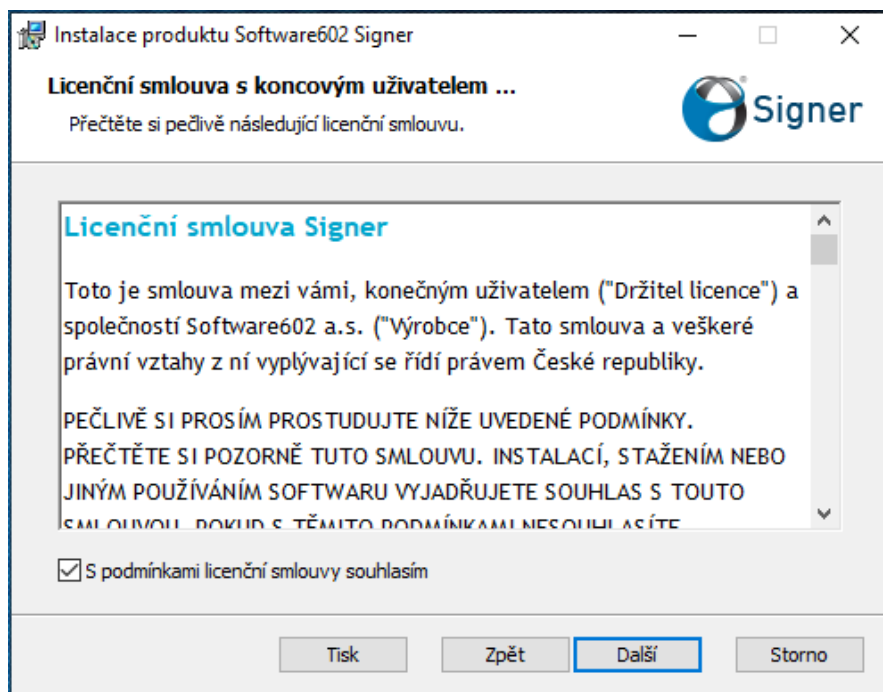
Instalace produktu Software602 Signer

Licenční smlouva s koncovým uživatelem ...

Přečtěte si pečlivě následující licenční smlouvu.

Signer

Licenční smlouva Signer

Toto je smlouva mezi vámi, konečným uživatelem ("Držitel licence") a společností Software602 a.s. ("Výrobce"). Tato smlouva a veškeré právní vztahy z ní vyplývající se řídí právem České republiky.

PEČLIVĚ SI PROSÍM PROSTUDUJTE NÍŽE UVEDENÉ PODMÍNKY. PŘEČTĚTE SI POZORNĚ TUTO SMLOUVU. INSTALACÍ, STAŽENÍM NEBO JINÝM POUŽÍVÁNÍM SOFTWARU VYJADŘUJETE SOUHLAS S TOUTO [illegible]

S podmínkami licenční smlouvy souhlasím

Tisk Zpět Další Storno